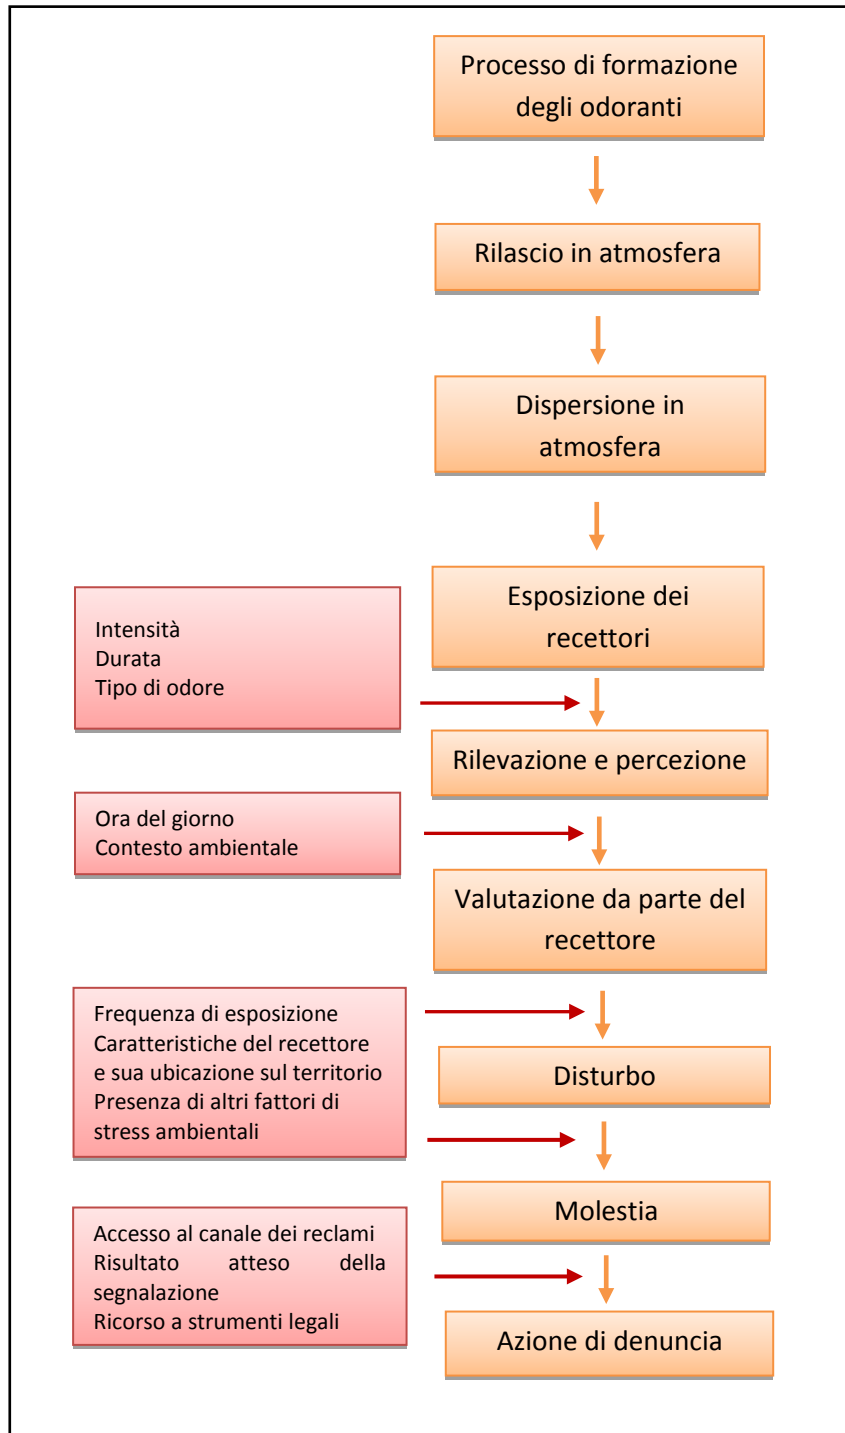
Processo di formazione degli odoranti

Rilascio in atmosfera

Dispersione in atmosfera

Esposizione dei recettori

Intensità
Durata
Tipo di odore

Rilevazione e percezione

Ora del giorno
Contesto ambientale

Valutazione da parte del recettore

Frequenza di esposizione
Caratteristiche del recettore e sua ubicazione sul territorio
Presenza di altri fattori di stress ambientali

Disturbo

Molestia

Accesso al canale dei reclami
Risultato atteso della segnalazione
Ricorso a strumenti legali

Azione di denuncia